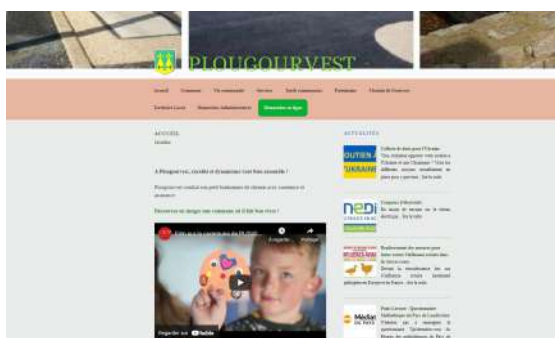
PLOUGOURVEST

Accueil Commune Vie communale Services Santé-commerces Patrimoine Chemin de Gourvest

Territoire Léonis Démarches administratives Démarches en ligne

ACCUEIL
Accueil

À Plougourvest, ruralité et dynamisme vont bien ensemble !

Plougourvest vous souhaite la bienvenue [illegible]

Découvrez en images une commune où il fait bon vivre !

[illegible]

À suivre Partager

Regarder sur YouTube

ACTUALITÉS

Collecte de dons pour l'Ukraine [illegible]

OUTIEN A L'UKRAINE

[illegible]

nedi

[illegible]

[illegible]

Médiat DU PAYS

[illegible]